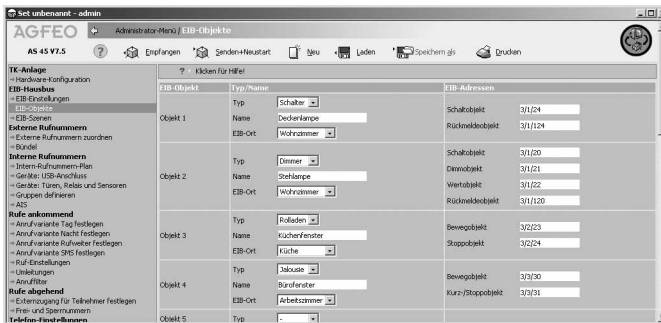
Set unbenannt - admin

AGFEO

Administrator-Menü / EIB-Objekte

AS 45 V7.5

Empfangen

Senden+Neustart

Neu

Laden

Speichern als

Drucken

TK-Anlage
⇒ Hardware-Konfiguration
EIB-Hausbus
⇒ EIB-Einstellungen
⇒ EIB-Objekte
⇒ EIB-Szenen
Externe Rufnummern
⇒ Externe Rufnummern zuordnen
⇒ Bündel
Interne Rufnummern
⇒ Intern-Rufnummern-Plan
⇒ Geräte: USB-Anschluss
⇒ Geräte: Türen, Relais und Sensoren
⇒ Gruppen definieren
⇒ AIS
Rufe ankommend
⇒ Anrufvariante Tag festlegen
⇒ Anrufvariante Nacht festlegen
⇒ Anrufvariante Rufweiter festlegen
⇒ Anrufvariante SMS festlegen
⇒ Ruf-Einstellungen
⇒ Umleitungen
⇒ Anruffilter
Rufe abgehend
⇒ Externzugang für Teilnehmer festlegen
⇒ Frei- und Sperrnummern
Telefon-Einstellungen

Klicken für Hilfe!

| EIB-Objekt | Typ/Name | | EIB-Adressen | |
|---|---|---|---|---|
| Objekt 1 | Typ | Schalter | Schaltobjekt | 3/1/24 |
| | Name | Deckenlampe | Rückmeldeobjekt | 3/1/124 |
| | EIB-Ort | Wohnzimmer | | |
| Objekt 2 | Typ | Dimmer | Schaltobjekt | 3/1/20 |
| | Name | Stehlampe | Dimmobjekt | 3/1/21 |
| | EIB-Ort | Wohnzimmer | Wertobjekt | 3/1/22 |
| | | | Rückmeldeobjekt | 3/1/120 |
| Objekt 3 | Typ | Rolladen | Bewegeobjekt | 3/2/23 |
| | Name | Küchenfenster | Stoppobjekt | 3/2/24 |
| | EIB-Ort | Küche | | |
| Objekt 4 | Typ | Jalousie | Bewegeobjekt | 3/3/30 |
| | Name | Bürofenster | Kurz-/Stoppobjekt | 3/3/31 |
| | EIB-Ort | Arbeitszimmer | | |
| Objekt 5 | Typ | - | | |